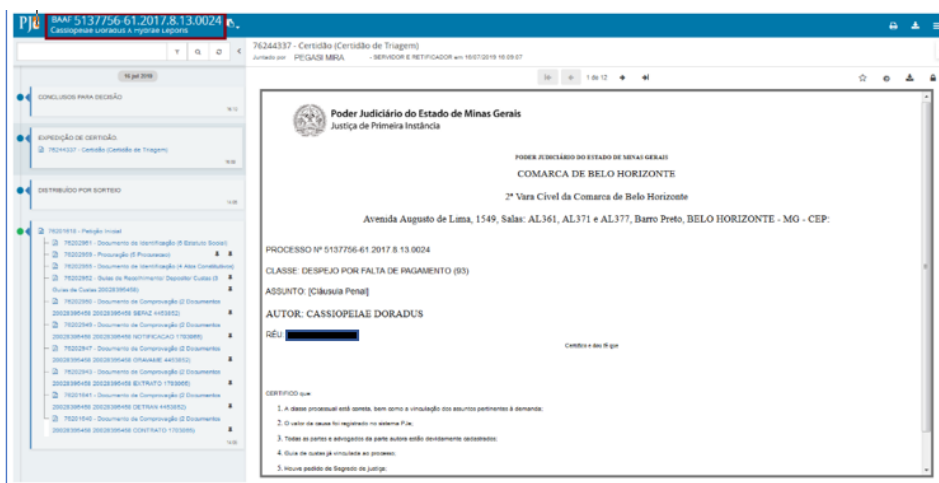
PJe BAAF 5137756-61.2017.8.13.0024
Cassiopeiae Doradus X Hydrae Leporis

76244337 - Certidão (Certidão de Triagem)
Juntado por PEGASI MIRA - SERVIDOR E RETIFICADOR em 16/07/2018 10:09:07

1 de 12

16 jul 2018

CONCLUSOS PARA DECISÃO
16:12

EXPEDIÇÃO DE CERTIDÃO.
76244337 - Certidão (Certidão de Triagem)
16:09

DISTRIBUÍDO POR SORTEIO
14:05

76201916 - Petição Inicial
76202951 - Documento de Identificação (6 Estatuto Social)
76202959 - Procuração (5 Procuracao)
76202955 - Documento de Identificação (4 Atos Constitutivos)
76202952 - Guias de Recolhimento/ Depositar Custas (3 Guias de Custas 20028395459)
76202950 - Documento de Comprovação (2 Documentos 20028395459 20028395459 SEFAZ 4453652)
76202949 - Documento de Comprovação (2 Documentos 20028395459 20028395459 NOTIFICACAO 1703065)
76202947 - Documento de Comprovação (2 Documentos 20028395459 20028395459 CRAVAME 4453652)
76202943 - Documento de Comprovação (2 Documentos 20028395459 20028395459 EXTRATO 1703065)
76201941 - Documento de Comprovação (2 Documentos 20028395459 20028395459 DETRAN 4453652)
76201940 - Documento de Comprovação (2 Documentos 20028395459 20028395459 CONTRATO 1703065)
14:05

Poder Judiciário do Estado de Minas Gerais
Justiça de Primeira Instância

PODER JUDICIÁRIO DO ESTADO DE MINAS GERAIS
COMARCA DE BELO HORIZONTE
2ª Vara Cível da Comarca de Belo Horizonte
Avenida Augusto de Lima, 1549, Salas: AL361, AL371 e AL377, Barro Preto, BELO HORIZONTE - MG - CEP:

PROCESSO Nº 5137756-61.2017.8.13.0024
CLASSE: DESPEJO POR FALTA DE PAGAMENTO (93)
ASSUNTO: [Cláusula Penal]
AUTOR: CASSIOPEIAE DORADUS
RÉU: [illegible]

Certidão e das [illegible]

CERTIFICO que:
1. A classe processual está correta, bem como a vinculação dos assuntos pertinentes à demanda;
2. O valor da causa foi registrado no sistema PJe;
3. Todas as partes e advogados da parte autora estão devidamente cadastrados;
4. Guia de custas já vinculada ao processo;
5. Houve pedido de Segredo de justiça;